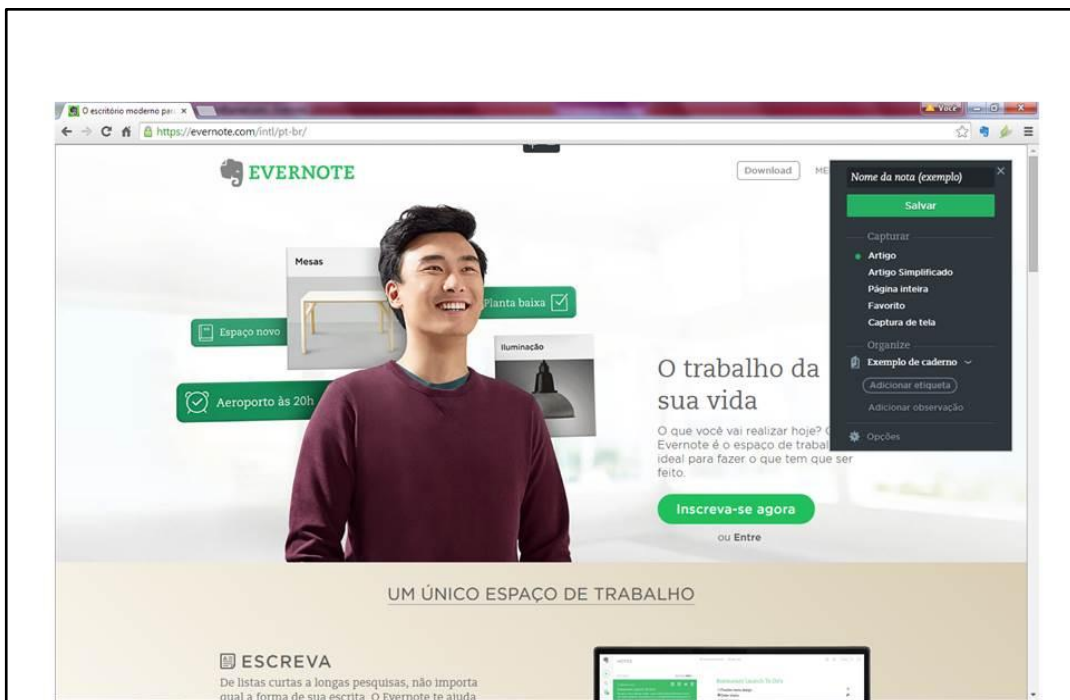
O escritório moderno par ×

Você

https://evernote.com/intl/pt-br/

EVERNOTE

Download ME

Nome da nota (exemplo)

Salvar

Capturar

Artigo

Artigo Simplificado

Página inteira

Favorito

Captura de tela

Organize

Exemplo de caderno

Adicionar etiqueta

Adicionar observação

Opções

Mesas

Planta baixa

Espaço novo

Iluminação

Aeroporto às 20h

O trabalho da sua vida

O que você vai realizar hoje? O Evernote é o espaço de trabal ideal para fazer o que tem que ser feito.

Inscreva-se agora

ou Entre

UM ÚNICO ESPAÇO DE TRABALHO

ESCREVA

De listas curtas a longas pesquisas, não importa qual a forma de sua escrita. O Evernote te ajuda